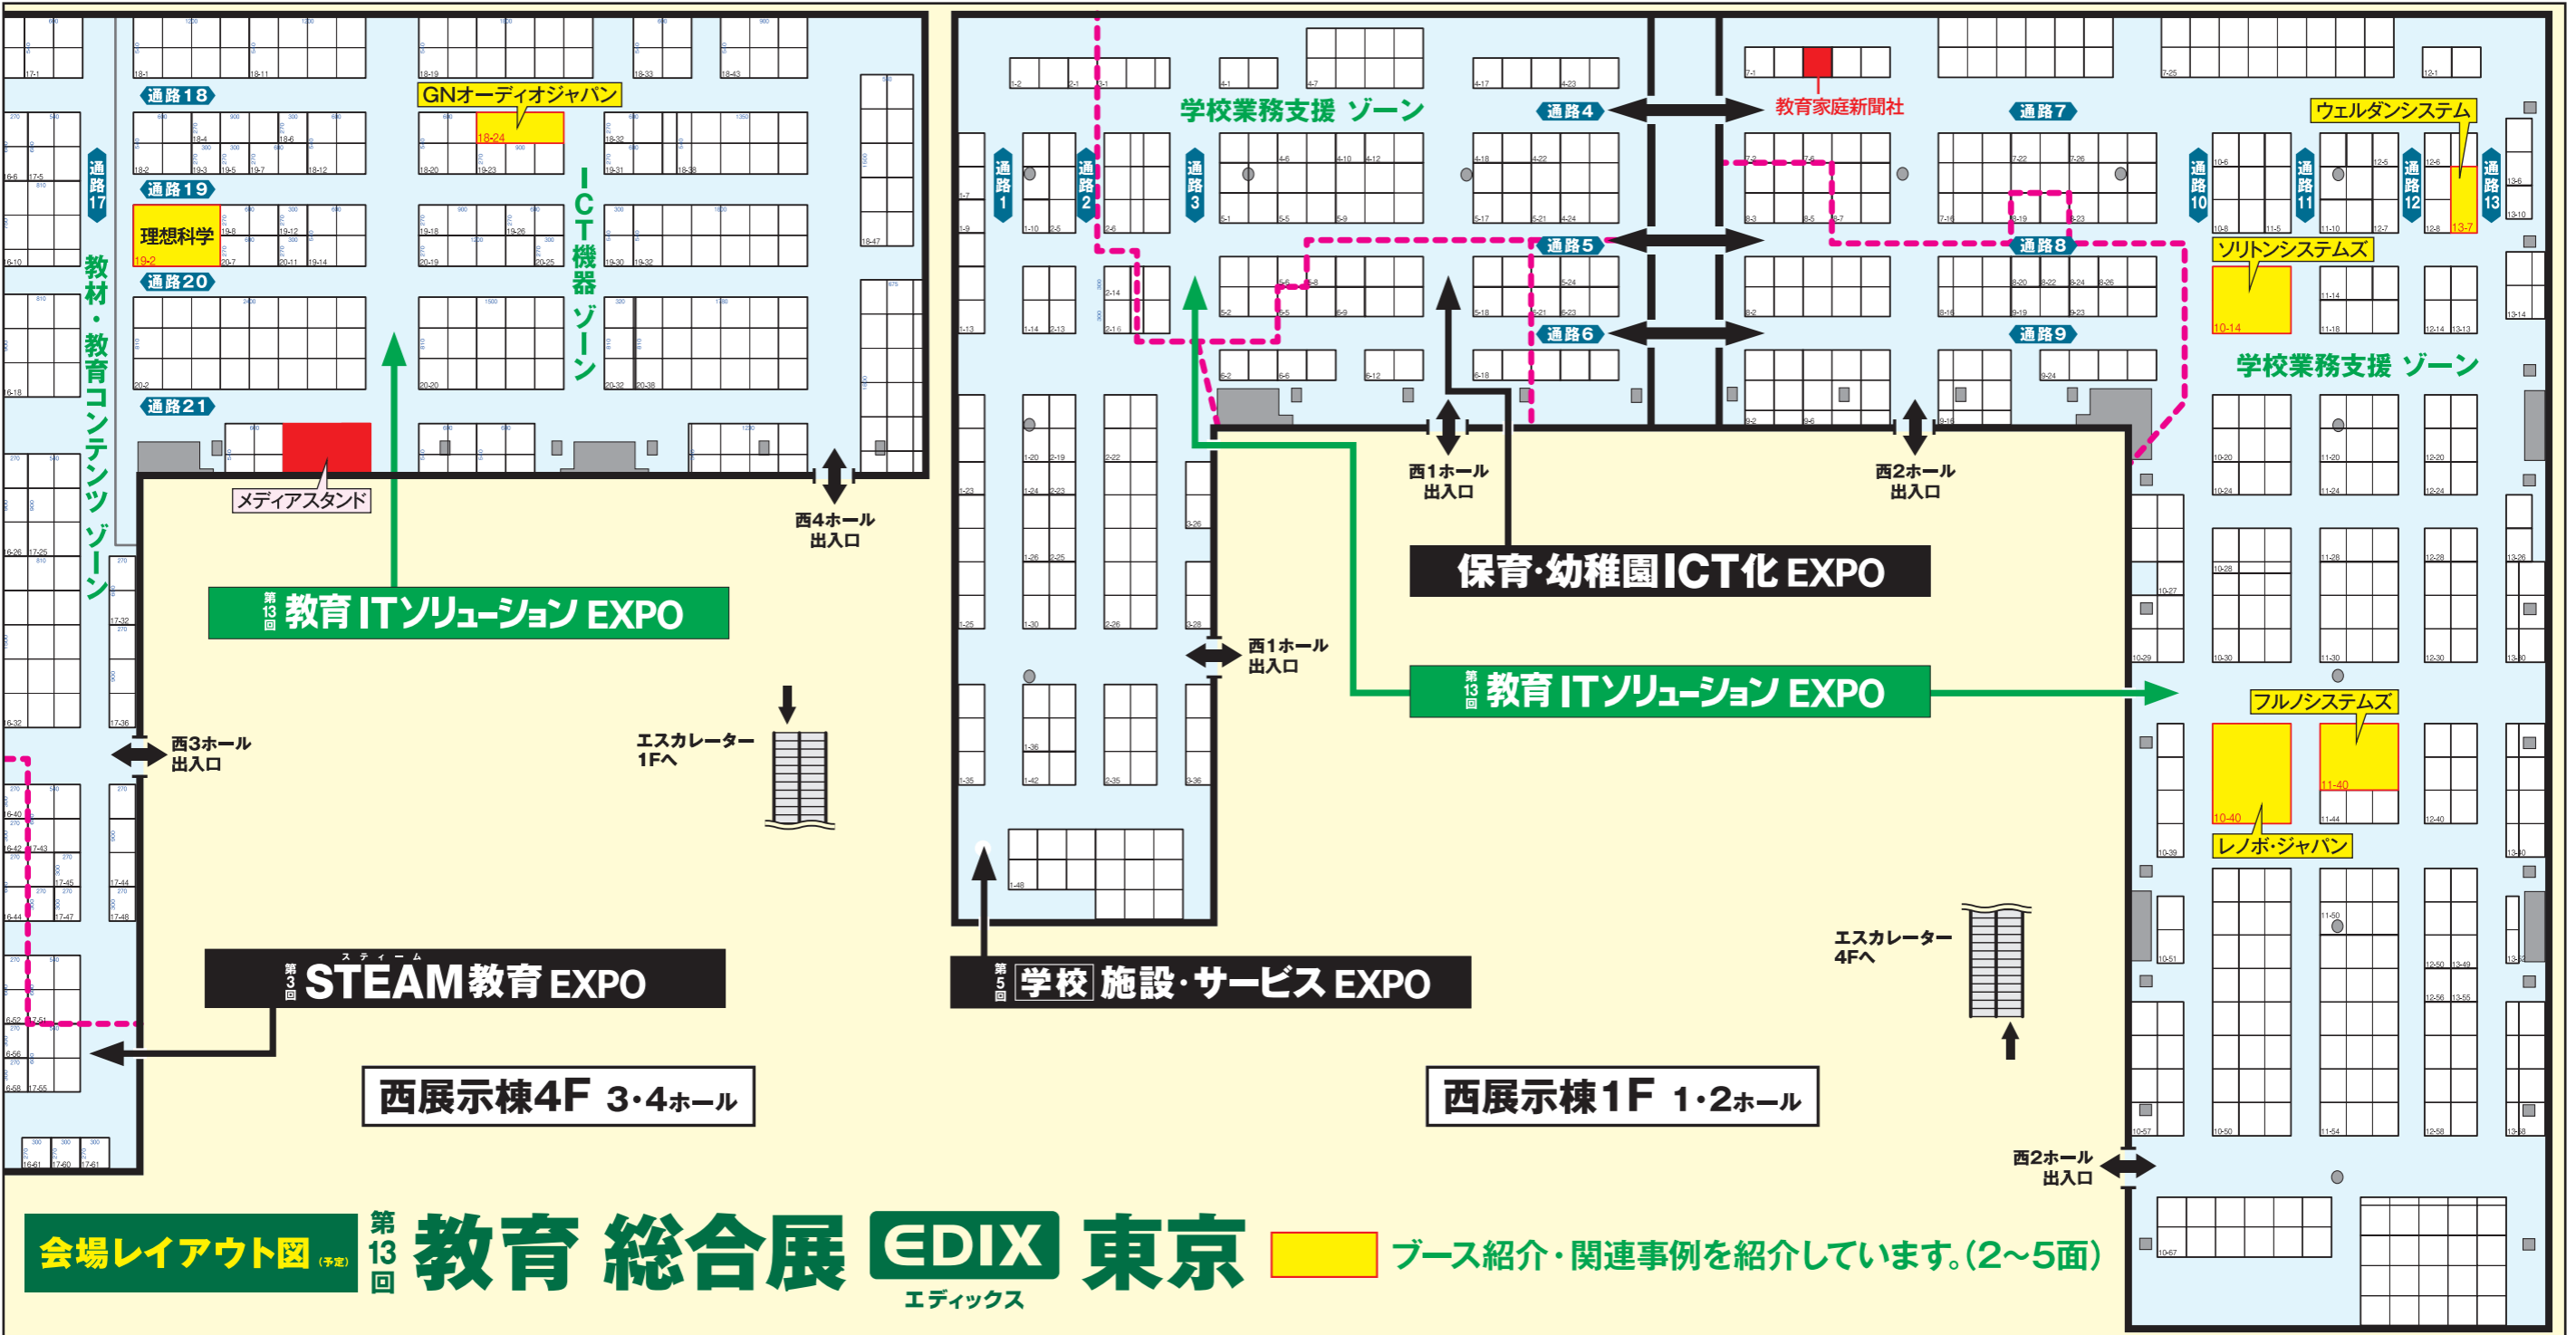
通路18
GNオーディオジャパン
18-24
通路17
通路19
理想科学
19-2
通路20
教材・教育コンテンツ ゾーン
ICT機器 ゾーン
通路21
メディアスタンド
西4ホール 出入口
第13回 教育ITソリューション EXPO
西3ホール 出入口
エスカレーター 1Fへ
第3回 STEAM教育 EXPO
西展示棟4F 3・4ホール
学校業務支援 ゾーン
通路1
通路2
通路3
通路4
通路5
通路6
教育家庭新聞社
通路7
通路8
通路9
ウェルダンシステム
通路10
通路11
通路12
通路13
13-7
ソリトンシステムズ
10-14
学校業務支援 ゾーン
西1ホール 出入口
西2ホール 出入口
保育・幼稚園ICT化 EXPO
西1ホール 出入口
第13回 教育ITソリューション EXPO
フルノシステムズ
11-40
10-40
レノボ・ジャパン
第5回 学校施設・サービス EXPO
エスカレーター 4Fへ
西展示棟1F 1・2ホール
西2ホール 出入口
会場レイアウト図(予定) 第13回 教育総合展 EDIX エディックス 東京
ブース紹介・関連事例を紹介しています。(2~5面)